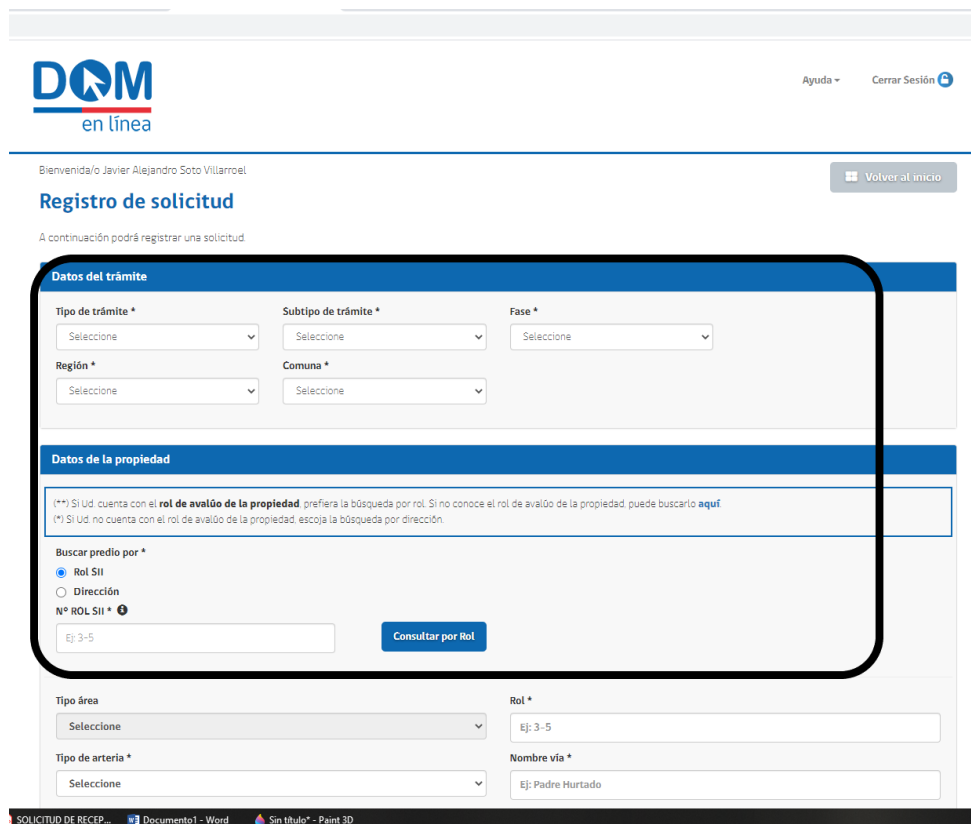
DOM
en línea

Ayuda
Cerrar Sesión

Bienvenida/o Javier Alejandro Soto Villarroel

Volver al inicio

Registro de solicitud

A continuación podrá registrar una solicitud.

Datos del trámite

Tipo de trámite *
Seleccione

Subtipo de trámite *
Seleccione

Fase *
Seleccione

Región *
Seleccione

Comuna *
Seleccione

Datos de la propiedad

(**) Si Ud. cuenta con el **rol de avalúo de la propiedad**, prefiera la búsqueda por rol. Si no conoce el rol de avalúo de la propiedad, puede buscarlo **aquí**.
(*) Si Ud. no cuenta con el rol de avalúo de la propiedad, escoja la búsqueda por dirección.

Buscar predio por *
Rol SII
Dirección
N° ROL SII *
Ej: 3-5

Consultar por Rol

Tipo área
Seleccione

Rol *
Ej: 3-5

Tipo de arteria *
Seleccione

Nombre vía *
Ej: Padre Hurtado

SOLICITUD DE RECEP...
Documento1 - Word
Sin título* - Paint 3D